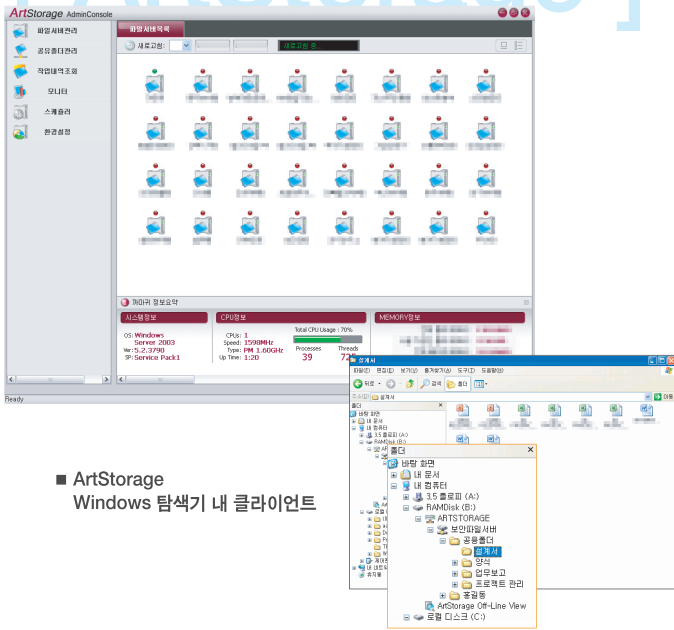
ArtStorage AdminConsole

파일서버관리
공유폴더관리
작업내역조회
모니터
스케줄러
환경설정

파일서버목록
새로고침: 
새로고침 중

메모리 정보요약
시스템정보
OS: Windows Server 2003
Ver: 5.2.3790
SP: Service Pack1
CPU정보
CPUs: 1
Speed: 1598MHz
Type: PM 1.60GHz
Up Time: 1:20
Total CPU Usage : 70%
Processes 39
Threads 72
MEMORY정보

Ready

설계서
파일(F) 편집(E) 보기(V) 즐겨찾기(A) 도구(T) 도움말(H)
뒤로 검색 폴더
주소(D) 설계서
이동
폴더
바탕 화면
내 문서
내 컴퓨터
RAMDisk (B:)
휴지통

폴더
바탕 화면
내 문서
내 컴퓨터
3.5 플로피 (A:)
RAMDisk (B:)
ARTSTORAGE
보안파일서버
공용폴더
설계서
양식
업무보고
프로젝트 관리
홍길동
ArtStorage Off-Line View
로컬 디스크 (C:)

■ ArtStorage
Windows 탐색기 내 클라이언트